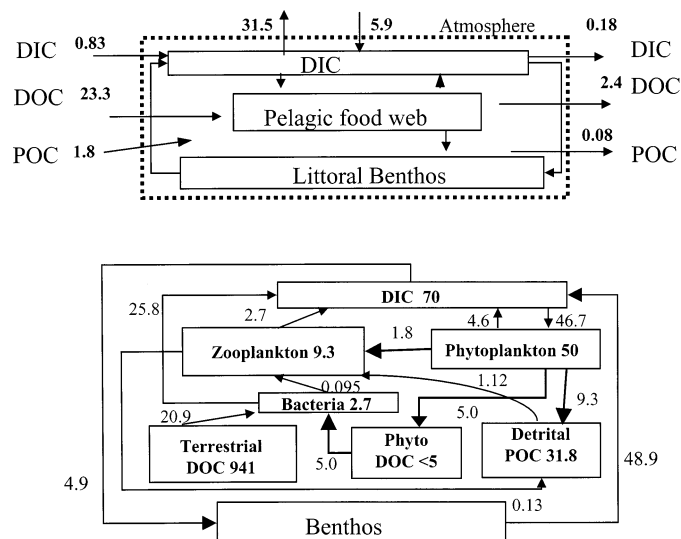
31.5
5.9
Atmosphere
0.18
DIC 0.83
DIC
DIC
DOC 23.3
2.4 DOC
Pelagic food web
POC 1.8
0.08
POC
Littoral Benthos

25.8
DIC 70
2.7
4.6
46.7
1.8
Zooplankton 9.3
Phytoplankton 50
0.095
1.12
Bacteria 2.7
9.3
20.9
5.0
Terrestrial DOC 941
Phyto DOC <5
Detrital POC 31.8
5.0
4.9
48.9
0.13
Benthos